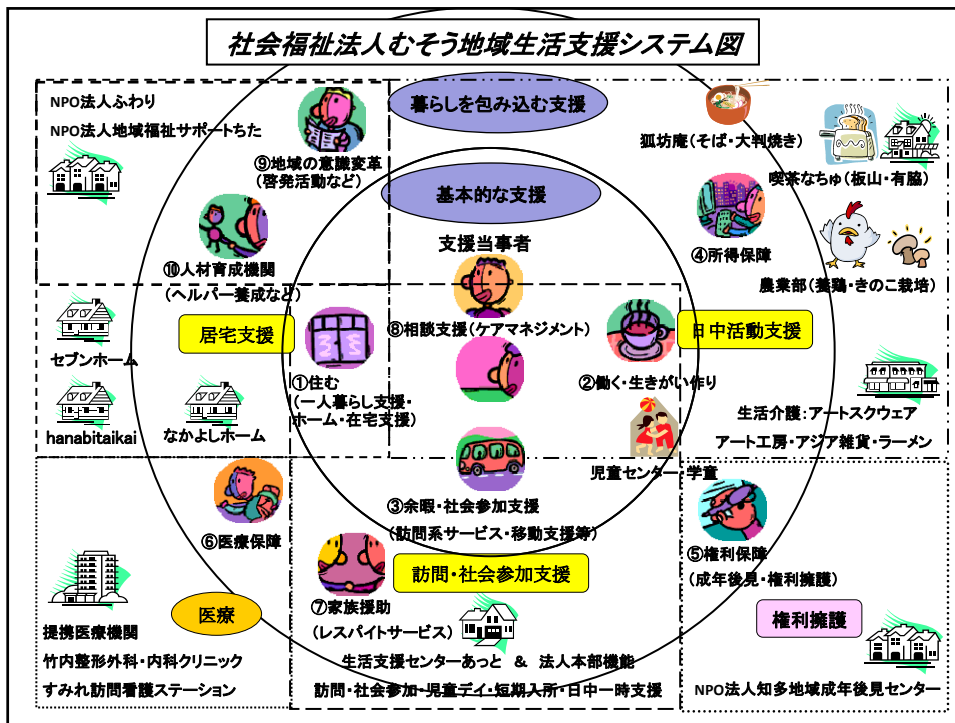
社会福祉法人むそう地域生活支援システム図

NPO法人ふわり
NPO法人地域福祉サポートちた

⑨地域の意識変革
(啓発活動など)

⑩人材育成機関
(ヘルパー養成など)

暮らしを包み込む支援

基本的な支援

支援当事者

狐坊庵(そば・大判焼き)

喫茶なちゅ(板山・有脇)

④所得保障

農業部(養鶏・きのこ栽培)

居宅支援

セブンホーム

hanabitaikai

なかよしホーム

①住む
(一人暮らし支援・ホーム・在宅支援)

⑧相談支援(ケアマネジメント)

日中活動支援

②働く・生きがい作り

生活介護:アートスクウェア
アート工房・アジア雑貨・ラーメン

児童センター・学童

⑥医療保障

③余暇・社会参加支援
(訪問系サービス・移動支援等)

⑤権利保障
(成年後見・権利擁護)

医療

提携医療機関
竹内整形外科・内科クリニック
すみれ訪問看護ステーション

⑦家族援助
(レスパイトサービス)

訪問・社会参加支援

権利擁護

生活支援センターあっと & 法人本部機能
訪問・社会参加・児童デイ・短期入所・日中一時支援

NPO法人知多地域成年後見センター